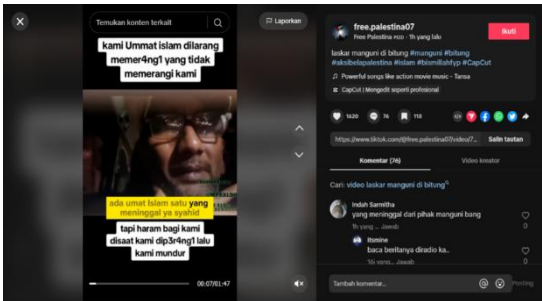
Temukan konten terkait

Laporkan

kami Ummat islam dilarang memer4ng1 yang tidak memerangi kami

ada umat Islam satu yang meninggal ya syahid

tapi haram bagi kami disaat kami dip3r4ng1 lalu kami mundur

00:07/01:47

free.palestina07
Free Palestina 🇵🇸 · 1h yang lalu

Ikuti

laskar manguni di bitung #manguni #bitung #aksibelapalestina #istam #bismillahfyp #CapCut

Powerful songs like action movie music - Tansa

CapCut | Mengedit seperti profesional

1620 76 115

https://www.tiktok.com/@free.palestina07/video/7...

Salin tautan

Komentar (76)

Video kreator

Cari: video laskar manguni di bitung

Indah Sarmitha
yang meninggal dari pihak manguni bang
1h yang ... Jawab
0

ltsmine
baca beritanya diradio ka...
1h yang ... Jawab
0

Tambah komentar...

Posting